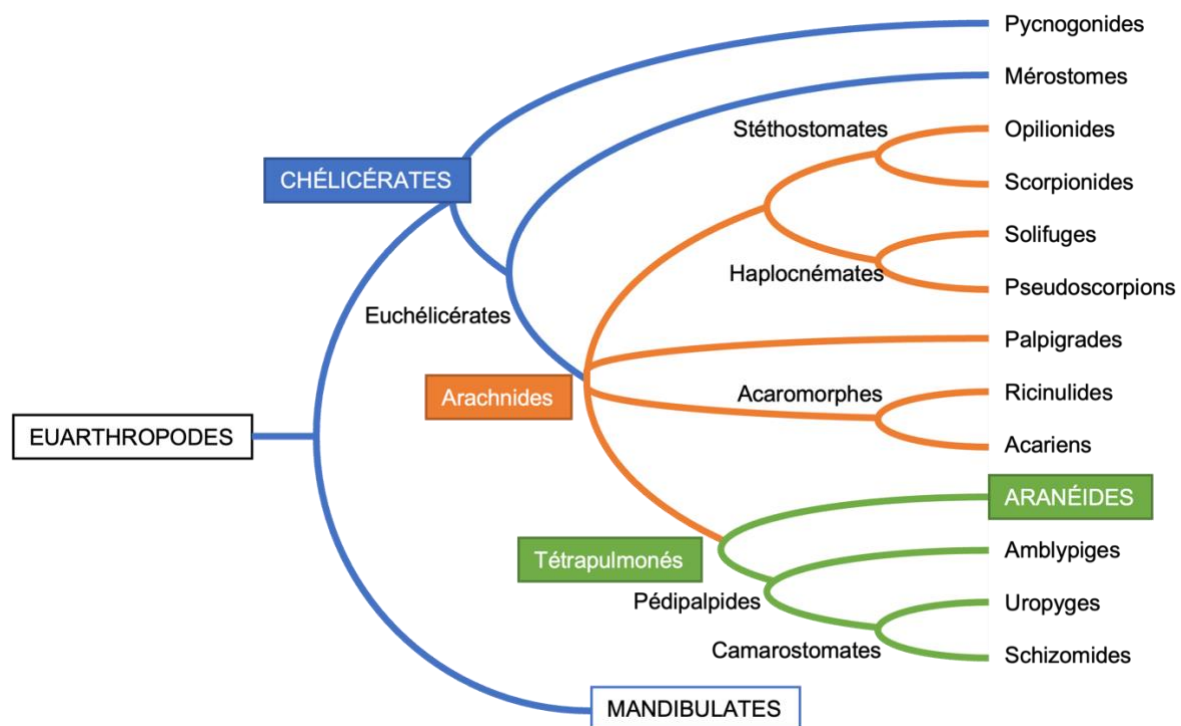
Pycnogonides
Mérostomes
Sténhostomates
Opilionides
Scorpionides
Solifuges
Haplocnémates
Pseudoscorpions
CHÉLICÉRATES
Euchélicérates
Palpigrades
Arachnides
Acaromorphes
Ricinulides
Acariens
EUARTHROPODES
ARANÉIDES
Tétrapulmonés
Amblypiges
Pédipalpides
Uropyges
Camarostomates
Schizomides
MANDIBULATES